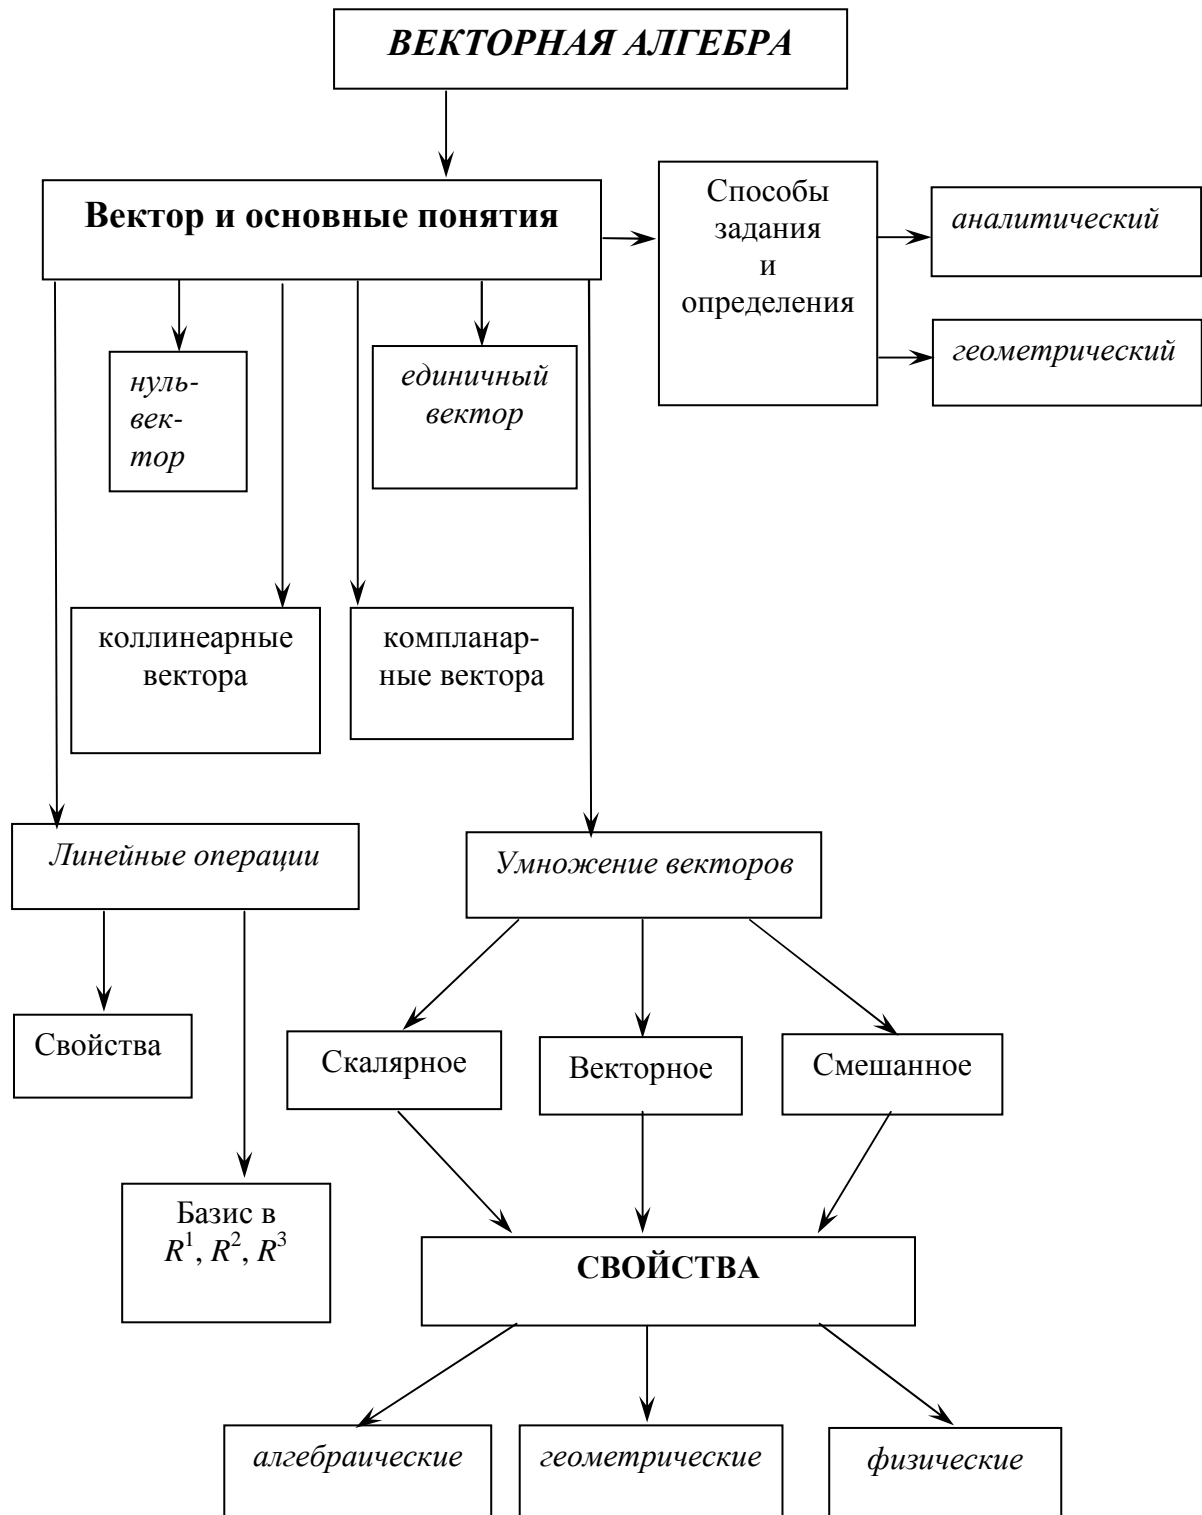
ВЕКТОРНАЯ АЛГЕБРА

Вектор и основные понятия

Способы задания и определения

аналитический

геометрический

нуль-вектор

единичный вектор

коллинеарные вектора

компланарные вектора

Линейные операции

Умножение векторов

Свойства

Базис в $R^1$, $R^2$, $R^3$

Скалярное

Векторное

Смешанное

СВОЙСТВА

алгебраические

геометрические

физические